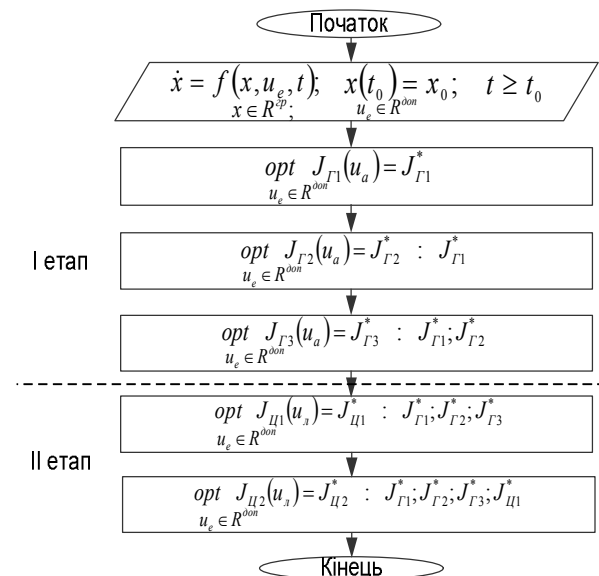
Початок

$\dot{x} = f(x, u_e, t); \quad x(t_0) = x_0; \quad t \geq t_0$
$x \in R^{гр}; \quad u_e \in R^{доп}$

$\underset{u_e \in R^{доп}}{opt} \ J_{Г1}(u_a) = J^*_{Г1}$

I етап

$\underset{u_e \in R^{доп}}{opt} \ J_{Г2}(u_a) = J^*_{Г2} \ : \ J^*_{Г1}$

$\underset{u_e \in R^{доп}}{opt} \ J_{Г3}(u_a) = J^*_{Г3} \ : \ J^*_{Г1}; J^*_{Г2}$

$\underset{u_e \in R^{доп}}{opt} \ J_{Ц1}(u_л) = J^*_{Ц1} \ : \ J^*_{Г1}; J^*_{Г2}; J^*_{Г3}$

II етап

$\underset{u_e \in R^{доп}}{opt} \ J_{Ц2}(u_л) = J^*_{Ц2} \ : \ J^*_{Г1}; J^*_{Г2}; J^*_{Г3}; J^*_{Ц1}$

Кінець